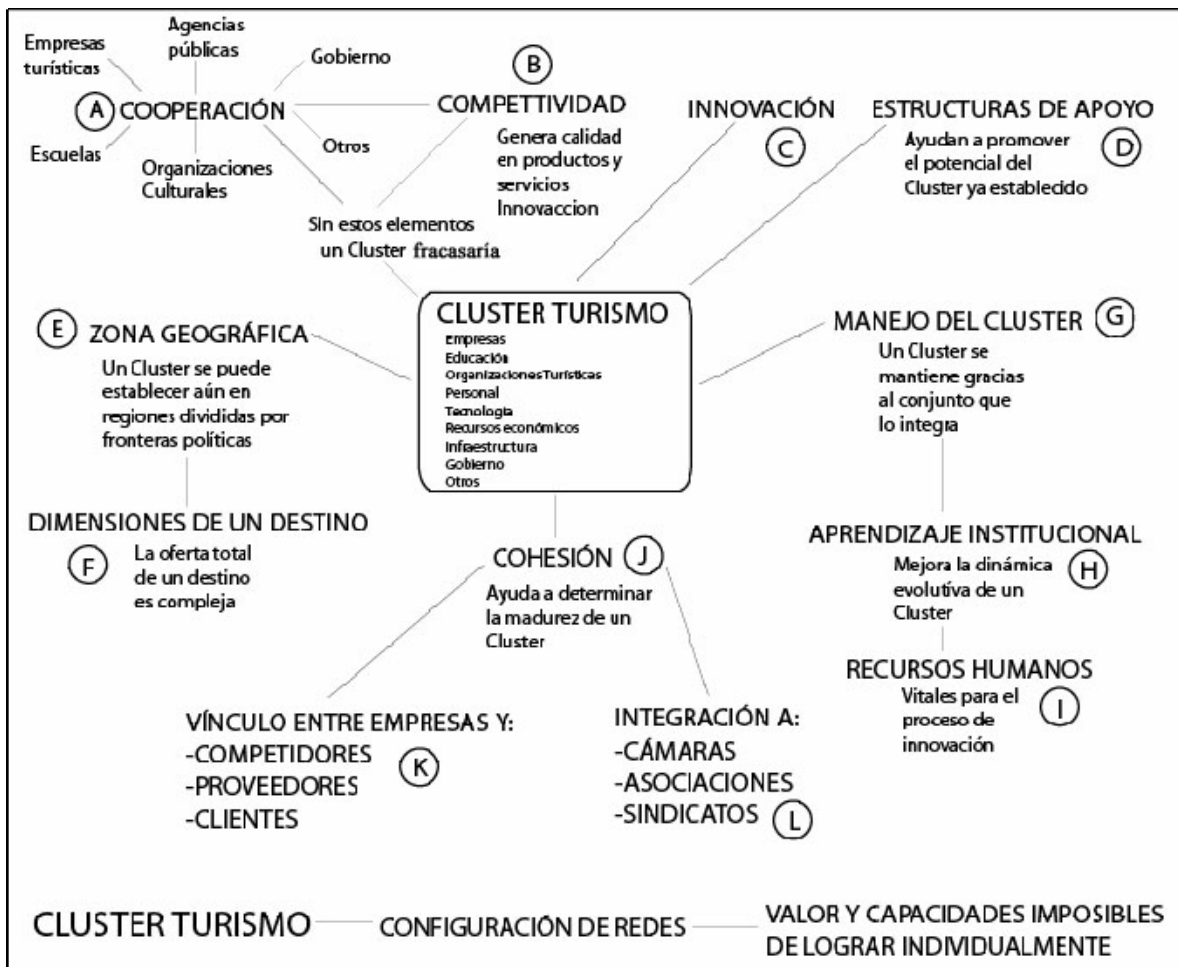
Empresas turísticas

Agencias públicas

Gobierno

Ⓐ COOPERACIÓN

Escuelas

Organizaciones Culturales

Otros

Ⓑ

COMPETTIVIDAD

Genera calidad en productos y servicios Innovaccion

Sin estos elementos un Cluster fracasaría

INNOVACIÓN Ⓒ

ESTRUCTURAS DE APOYO

Ayudan a promover el potencial del Cluster ya establecido Ⓓ

Ⓔ ZONA GEOGRÁFICA

Un Cluster se puede establecer aún en regiones divididas por fronteras políticas

CLUSTER TURISMO
Empresas
Educación
Organizaciones Turísticas
Personal
Tecnología
Recursos económicos
Infraestructura
Gobierno
Otros

MANEJO DEL CLUSTER Ⓖ

Un Cluster se mantiene gracias al conjunto que lo integra

DIMENSIONES DE UN DESTINO

Ⓕ La oferta total de un destino es compleja

COHESIÓN Ⓙ

Ayuda a determinar la madurez de un Cluster

APRENDIZAJE INSTITUCIONAL

Mejora la dinámica evolutiva de un Cluster Ⓗ

RECURSOS HUMANOS

Vitales para el proceso de innovación Ⓘ

VÍNCULO ENTRE EMPRESAS Y:
-COMPETIDORES Ⓚ
-PROVEEDORES
-CLIENTES

INTEGRACIÓN A:
-CÁMARAS
-ASOCIACIONES
-SINDICATOS Ⓛ

CLUSTER TURISMO — CONFIGURACIÓN DE REDES — VALOR Y CAPACIDADES IMPOSIBLES DE LOGRAR INDIVIDUALMENTE